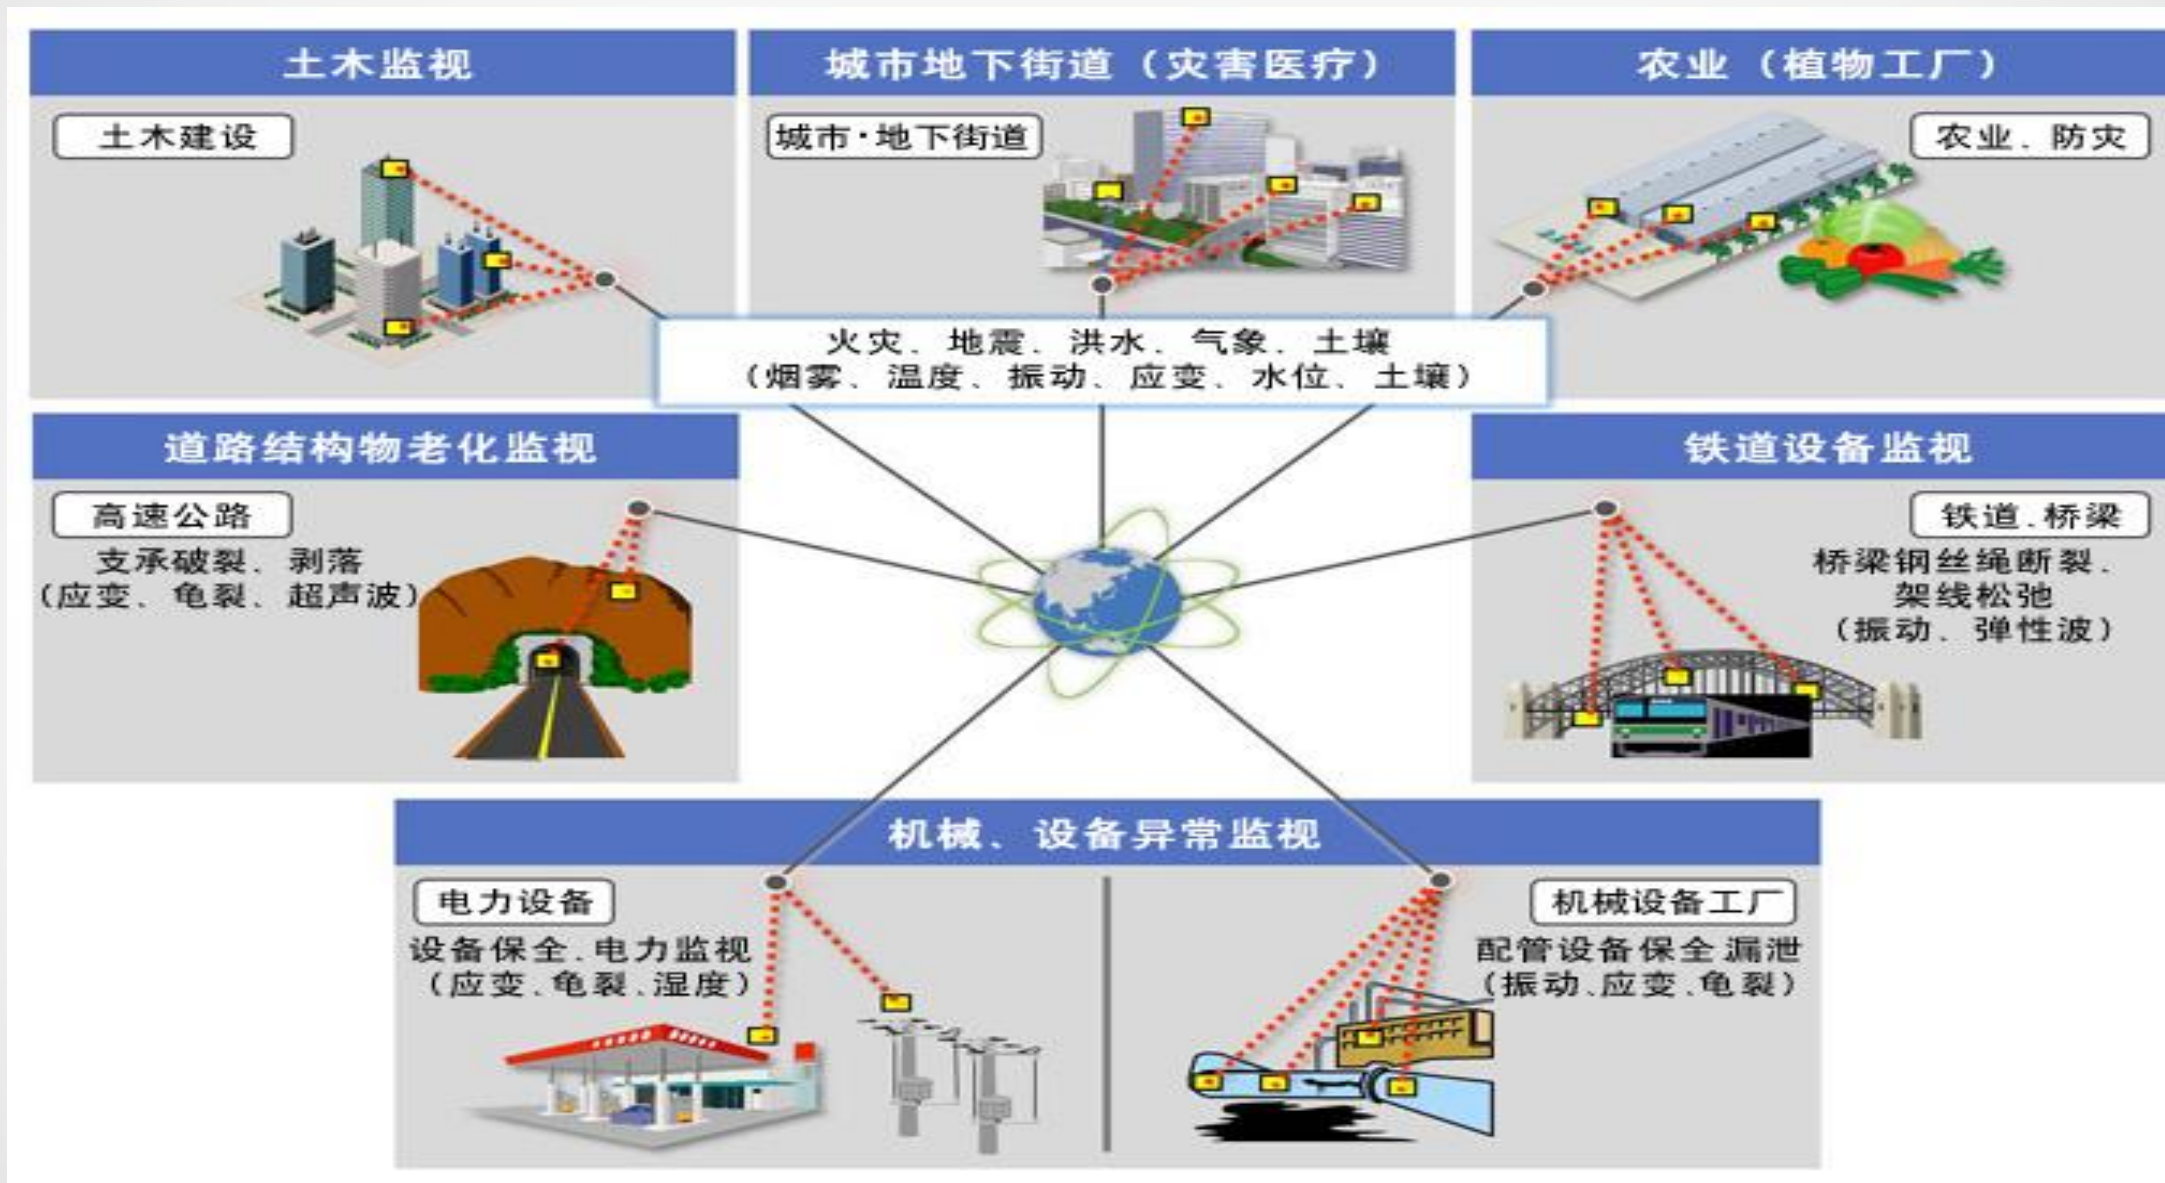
土木监视

土木建设

城市地下街道（灾害医疗）

城市·地下街道

农业（植物工厂）

农业、防灾

火灾、地震、洪水、气象、土壤
（烟雾、温度、振动、应变、水位、土壤）

道路结构物老化监视

高速公路

支承破裂、剥落
（应变、龟裂、超声波）

铁道设备监视

铁道、桥梁

桥梁钢丝绳断裂、架线松弛
（振动、弹性波）

机械、设备异常监视

电力设备

设备保全、电力监视
（应变、龟裂、湿度）

机械设备工厂

配管设备保全漏泄
（振动、应变、龟裂）